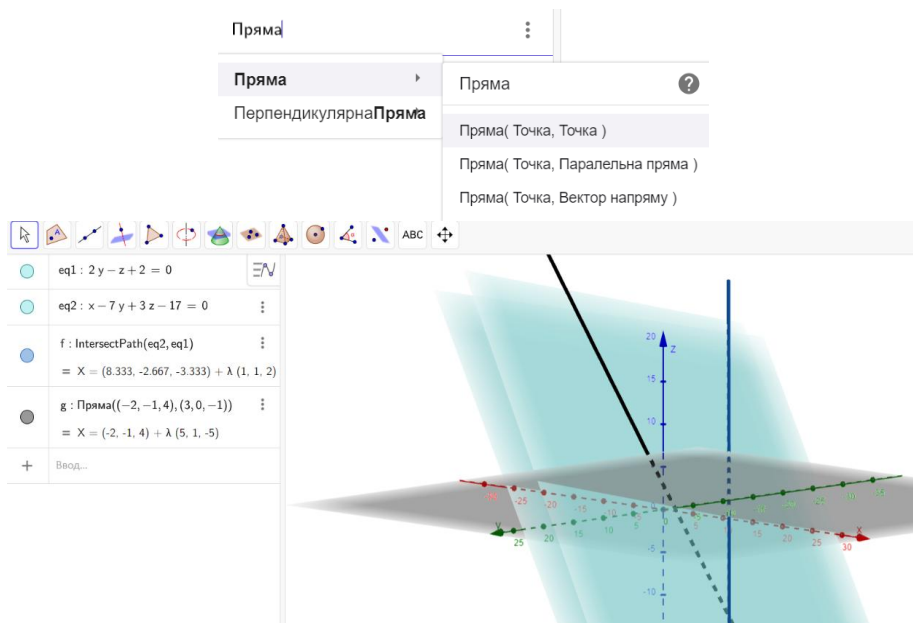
Пряма

Пряма
ПерпендикулярнаПряма

Пряма
Пряма( Точка, Точка )
Пряма( Точка, Паралельна пряма )
Пряма( Точка, Вектор напряму )

ABC

eq1 : $2y - z + 2 = 0$

eq2 : $x - 7y + 3z - 17 = 0$

f : IntersectPath(eq2, eq1)
= X = (8.333, -2.667, -3.333) + λ (1, 1, 2)

g : Пряма((−2, −1, 4), (3, 0, −1))
= X = (-2, -1, 4) + λ (5, 1, -5)

Ввод...

20 z
15
10
5
-5
-10
-30 -25 -20 -15 -10 -5 0 5 10 15 20 25 30 35
y 25 20 15 10 5
x 15 20 25 30